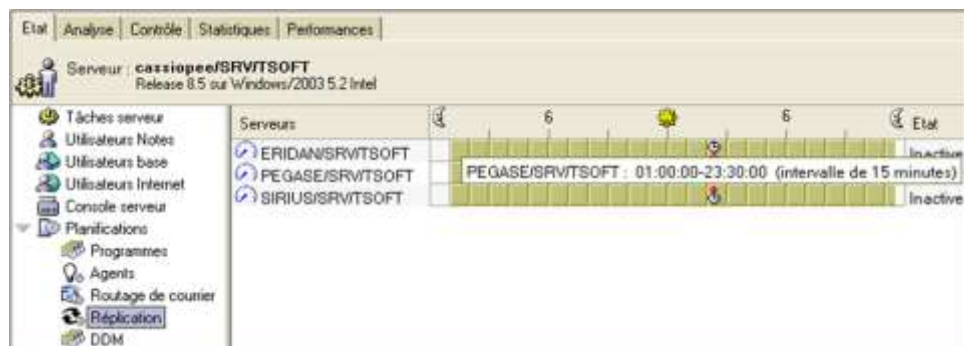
Etat | Analyse | Contrôle | Statistiques | Performances

Serveur : cassiopee/SRVTSOFT
Release 8.5 sur Windows/2003 5.2 Intel

Tâches serveur
Utilisateurs Notes
Utilisateurs base
Utilisateurs Internet
Console serveur
Planifications
Programmes
Agents
Routage de courrier
Réplication
DDM

| Serveurs | 6 | 6 | Etat |
|---|---|---|---|
| ERIDAN/SRVTSOFT | | | Inactive |
| PEGASE/SRVTSOFT | | | |
| SIRIUS/SRVTSOFT | | | Inactive |

PEGASE/SRVTSOFT : 01:00:00-23:30:00 (intervalle de 15 minutes)